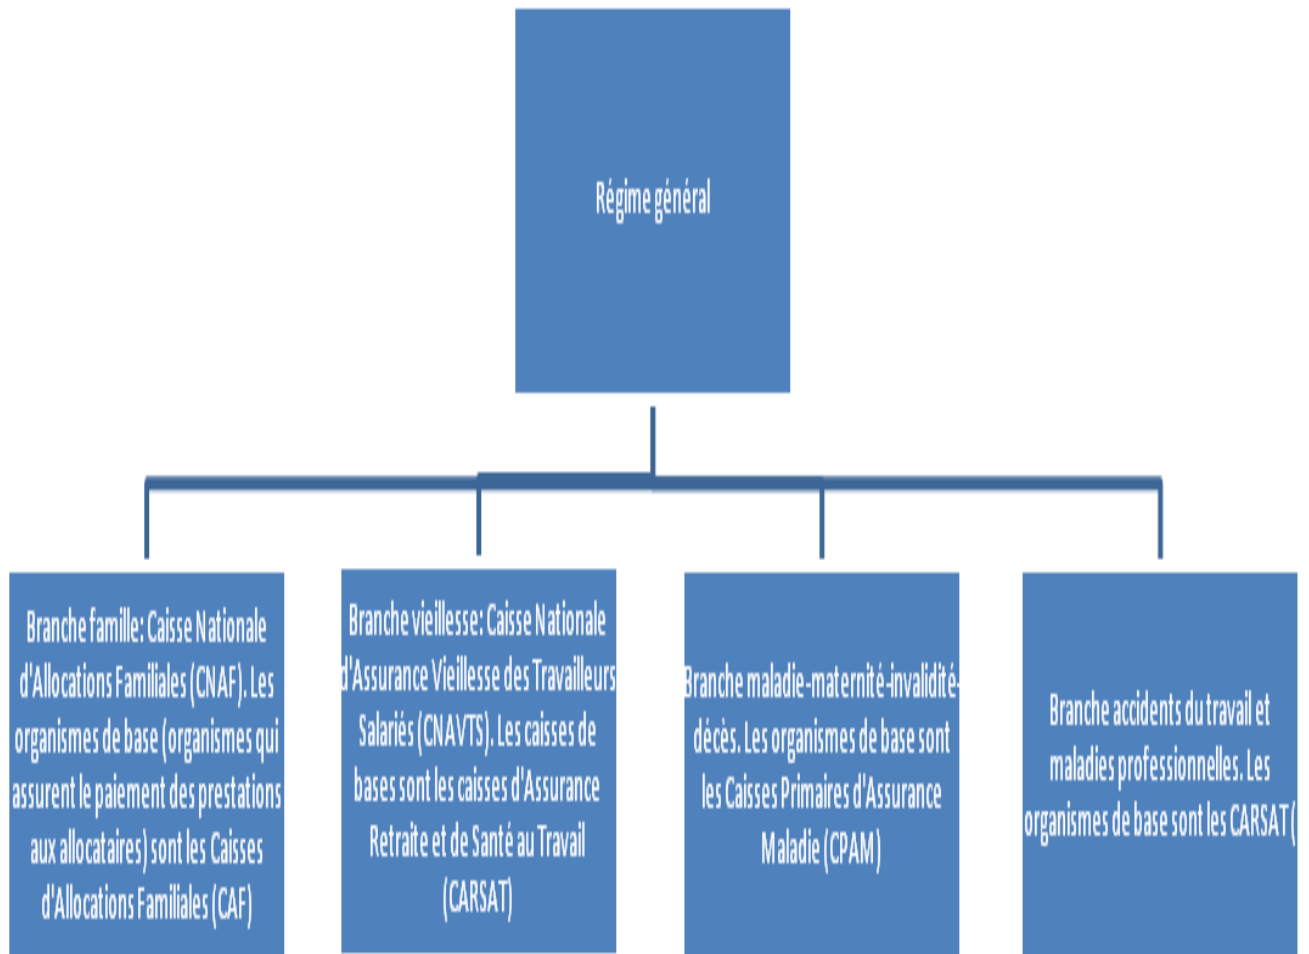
Régime général

Branche famille: Caisse Nationale d'Allocations Familiales (CNAF). Les organismes de base (organismes qui assurent le paiement des prestations aux allocataires) sont les Caisses d'Allocations Familiales (CAF)

Branche vieillesse: Caisse Nationale d'Assurance Vieillesse des Travailleurs Salariés (CNAVTS). Les caisses de bases sont les caisses d'Assurance Retraite et de Santé au Travail (CARSAT)

Branche maladie-maternité-invalidité-décès. Les organismes de base sont les Caisses Primaires d'Assurance Maladie (CPAM)

Branche accidents du travail et maladies professionnelles. Les organismes de base sont les CARSAT (